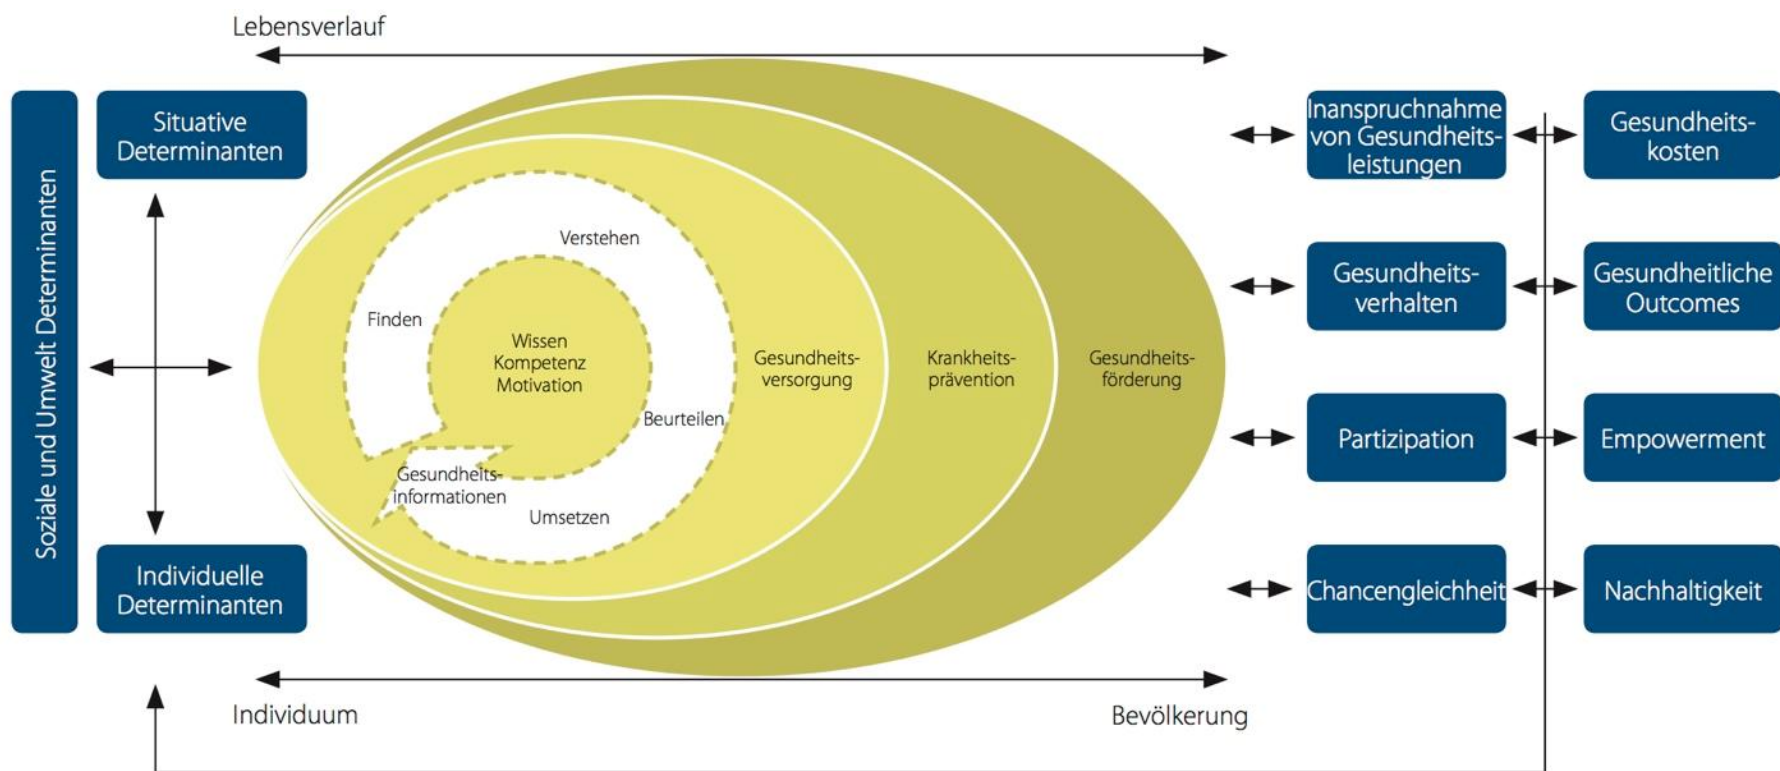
Lebensverlauf

Soziale und Umwelt Determinanten

Situative Determinanten

Individuelle Determinanten

Verstehen

Finden

Wissen
Kompetenz
Motivation

Beurteilen

Gesundheitsinformationen

Umsetzen

Gesundheitsversorgung

Krankheitsprävention

Gesundheitsförderung

Inanspruchnahme von Gesundheitsleistungen

Gesundheitsverhalten

Partizipation

Chancengleichheit

Gesundheitskosten

Gesundheitliche Outcomes

Empowerment

Nachhaltigkeit

Individuum

Bevölkerung